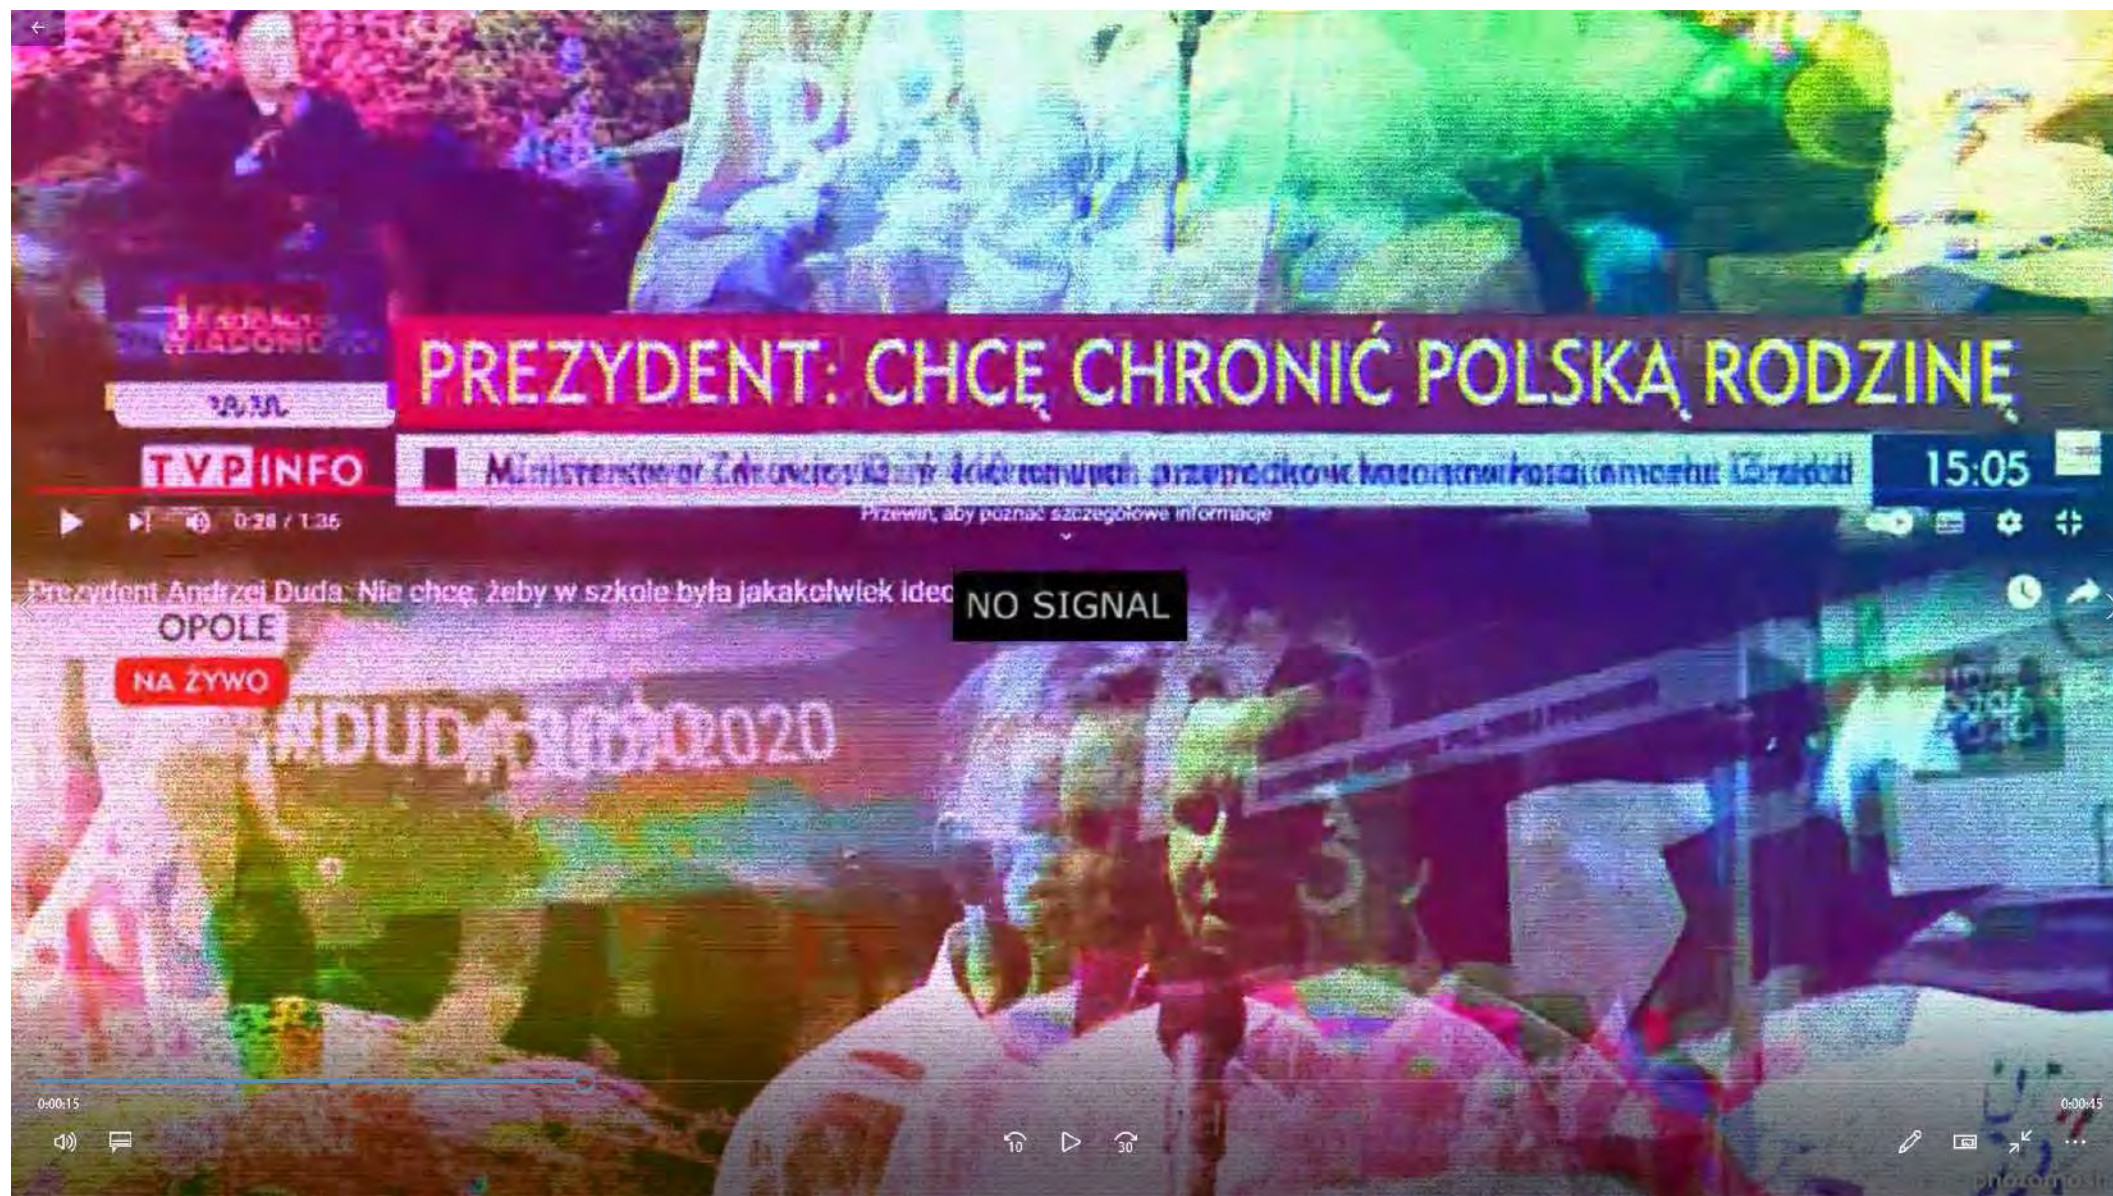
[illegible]
WIADOMO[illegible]

PREZYDENT: CHCĘ CHRONIĆ POLSKĄ RODZINĘ

TVP INFO

Ministerstwo Zdrowia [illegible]

15:05

0:28 / 1:36

Przewiń, aby poznać szczegółowe informacje

Prezydent Andrzej Duda: Nie chcę, żeby w szkole była jakakolwiek ideo

NO SIGNAL

OPOLE

NA ŻYWO

#DUD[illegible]2020

0:00:15

0:00:45

10

30